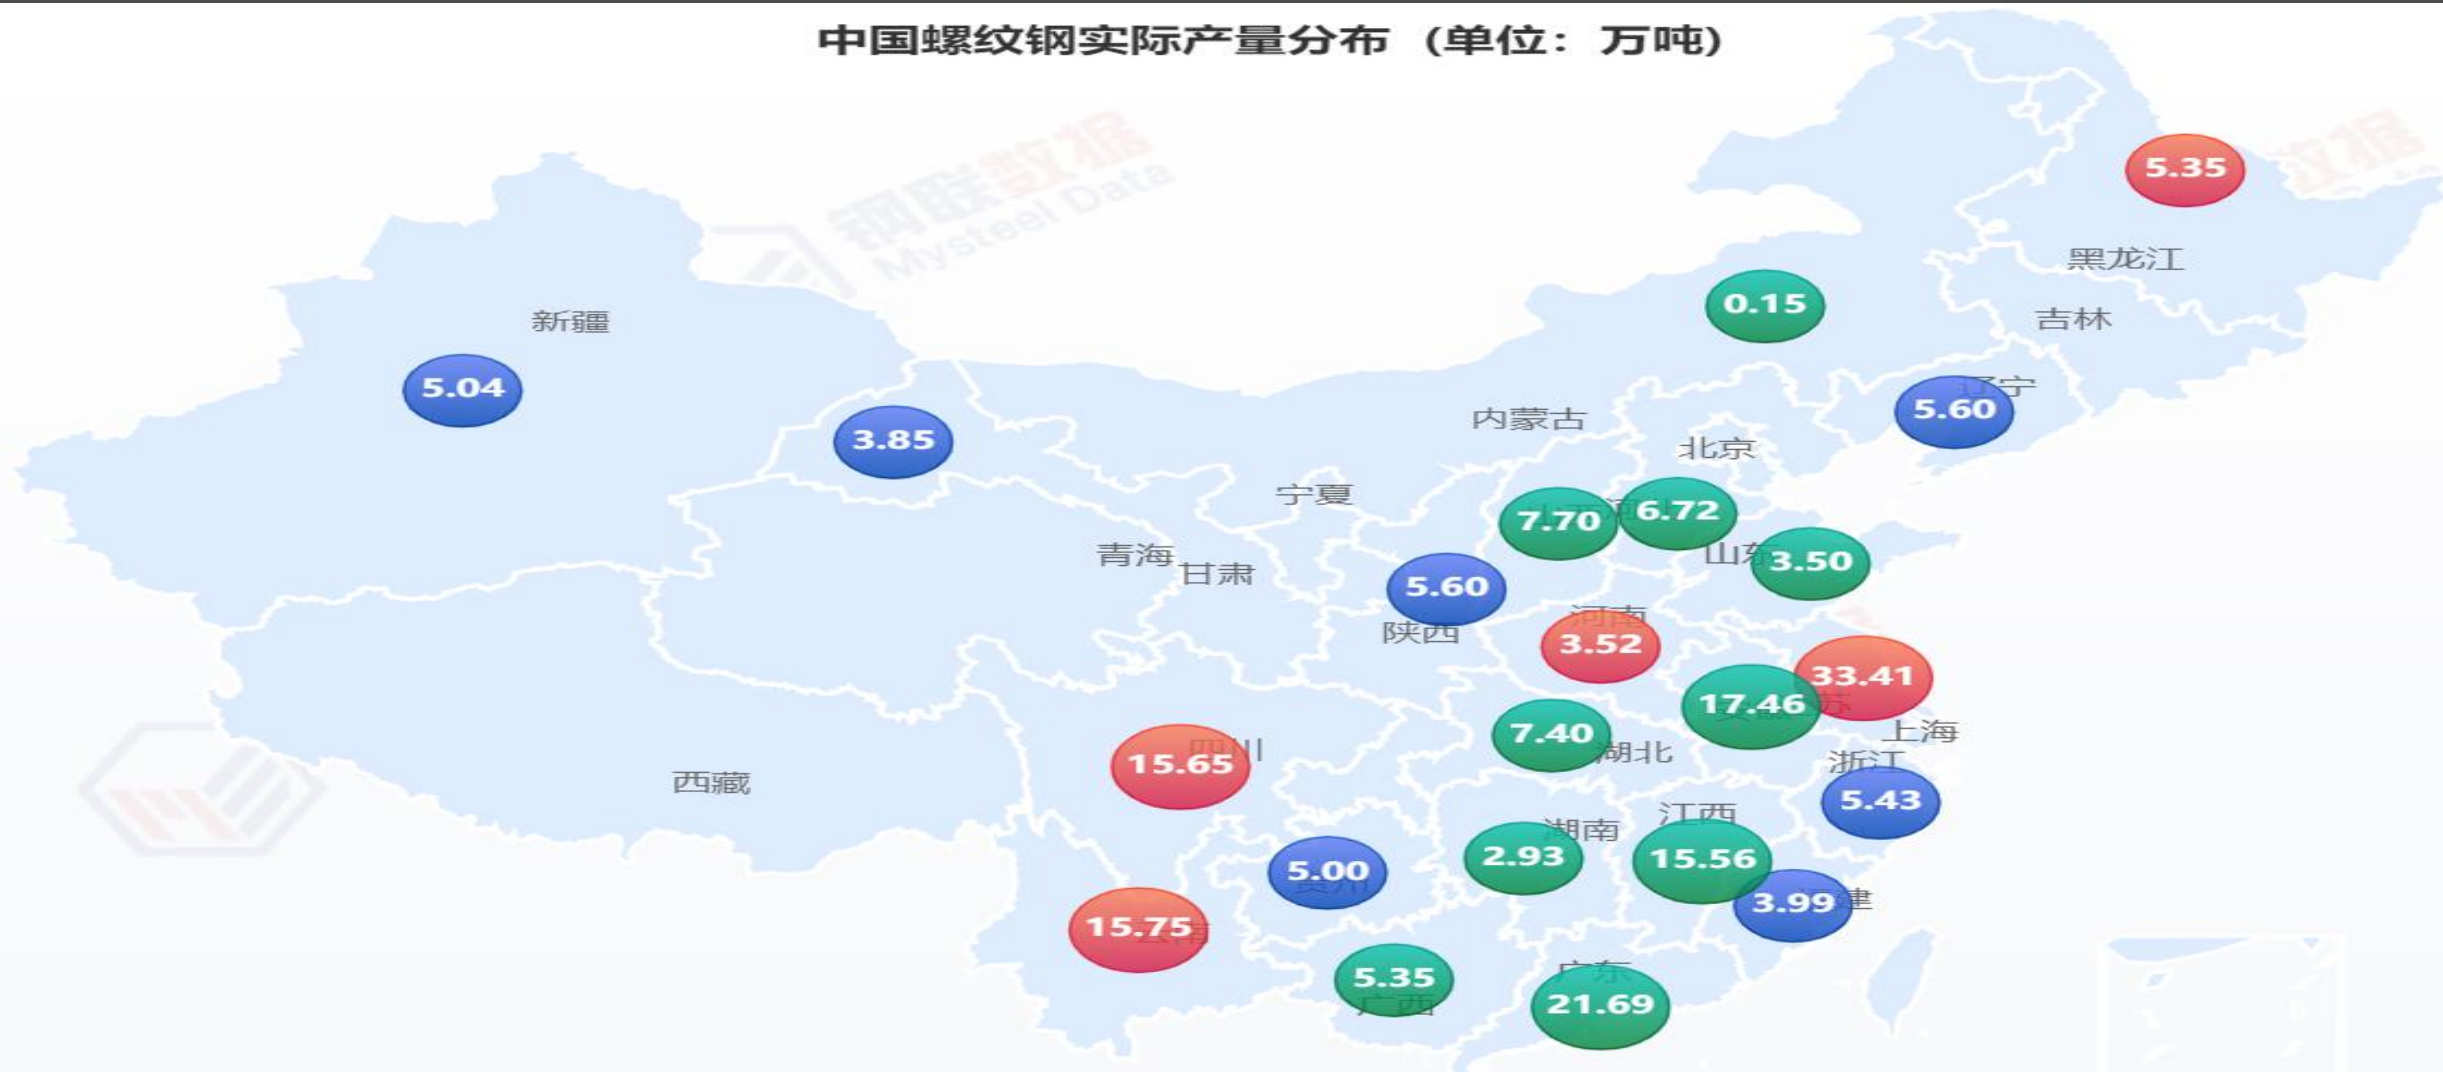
中国螺纹钢实际产量分布（单位：万吨）

钢联数据
Mysteel Data

5.35
黑龙江
吉林
0.15
新疆
5.04
3.85
5.60
辽宁
内蒙古
北京
宁夏
7.70
6.72
山东
3.50
青海
甘肃
5.60
陕西
河南
3.52
33.41
17.46
上海
7.40
湖北
四川
15.65
浙江
西藏
5.43
江西
湖南
2.93
15.56
5.00
3.99
15.75
5.35
广西
广东
21.69